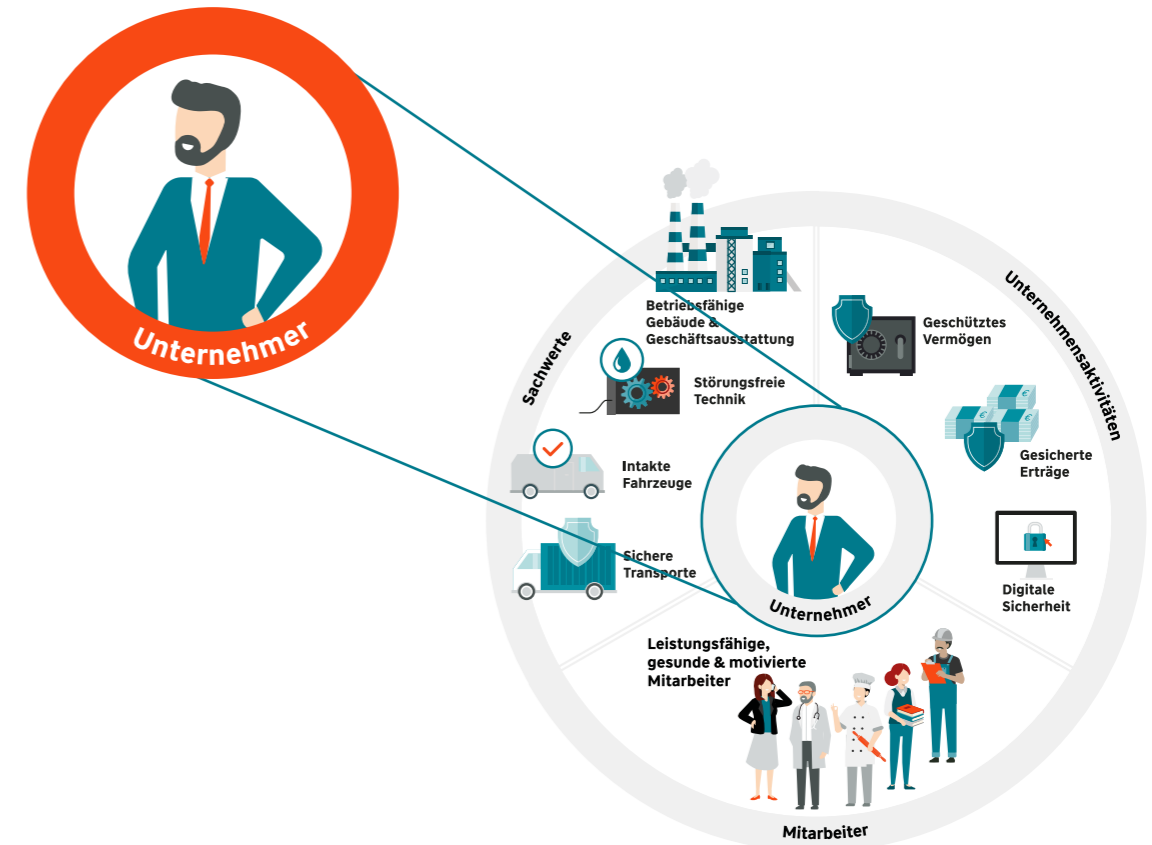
Unternehmer

Sachwerte

Betriebsfähige Gebäude & Geschäftsausstattung

Störungsfreie Technik

Intakte Fahrzeuge

Sichere Transporte

Unternehmensaktivitäten

Geschütztes Vermögen

Gesicherte Erträge

Digitale Sicherheit

Unternehmer

Leistungsfähige, gesunde & motivierte Mitarbeiter

Mitarbeiter